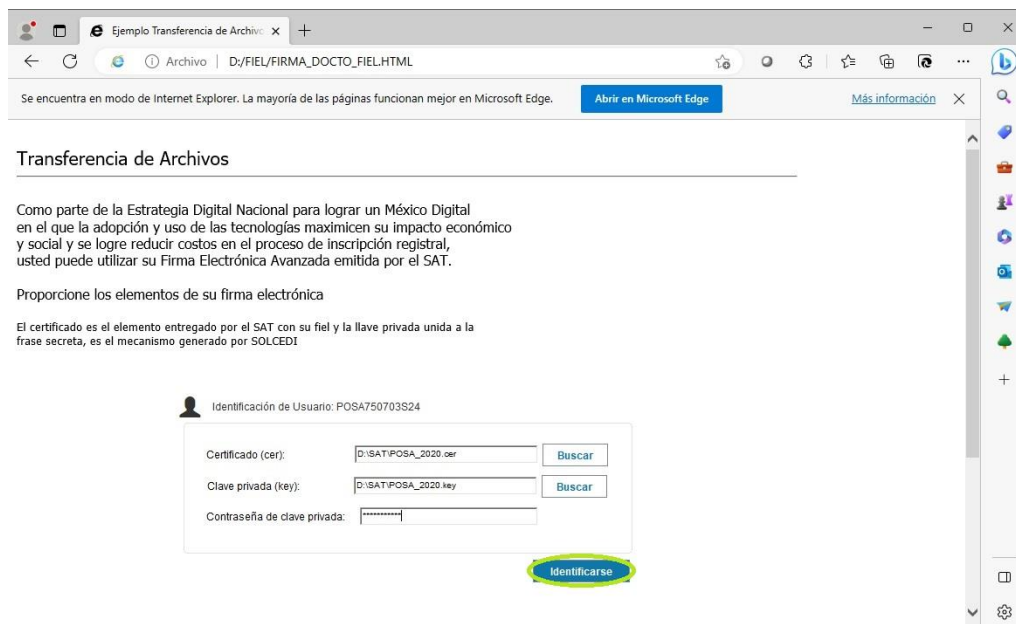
Ejemplo Transferencia de Archivo ×

Archivo | D:/FIEL/FIRMA_DOCTO_FIEL.HTML

Se encuentra en modo de Internet Explorer. La mayoría de las páginas funcionan mejor en Microsoft Edge.

Abrir en Microsoft Edge

Más información

Transferencia de Archivos

Como parte de la Estrategia Digital Nacional para lograr un México Digital en el que la adopción y uso de las tecnologías maximicen su impacto económico y social y se logre reducir costos en el proceso de inscripción registral, usted puede utilizar su Firma Electrónica Avanzada emitida por el SAT.

Proporcione los elementos de su firma electrónica

El certificado es el elemento entregado por el SAT con su fiel y la llave privada unida a la frase secreta, es el mecanismo generado por SOLCEDI

Identificación de Usuario: POSA750703S24

Certificado (cer): D:\SAT\POSA_2020.cer Buscar

Clave privada (key): D:\SAT\POSA_2020.key Buscar

Contraseña de clave privada: ••••••••••••

Identificarse